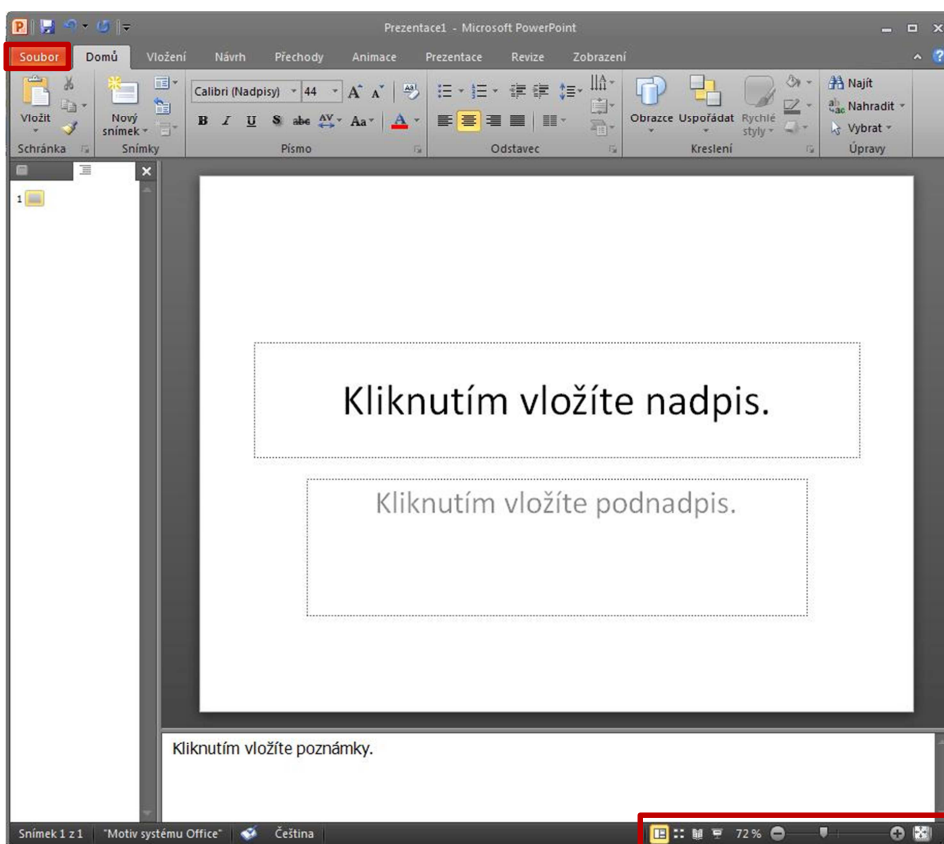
Prezentace1 - Microsoft PowerPoint

Soubor Domů Vložení Návrh Přechody Animace Prezentace Revize Zobrazení

Vložit
Nový snímek
Schránka Snímky
Calibri (Nadpisy) 44
B I U S abc Aa
Písmo
Odstavec
Obrazce Uspořádat Rychlé styly
Kreslení
Najít
Nahradit
Vybrat
Úpravy

1

Kliknutím vložíte nadpis.

Kliknutím vložíte podnadpis.

Kliknutím vložíte poznámky.

Snímek 1 z 1 "Motiv systému Office" Čeština 72 %